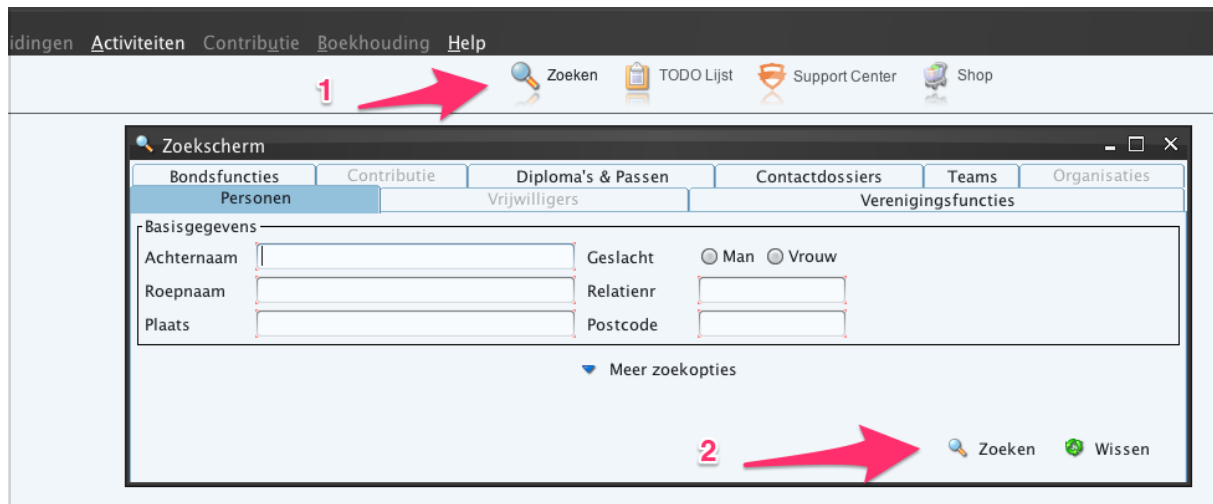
idingen Activiteiten Contributie Boekhouding Help

Zoeken TODO Lijst Support Center Shop

1

Zoekscherm

Bondsfuncties Contributie Diploma's & Passen Contactdossiers Teams Organisaties
Personen Vrijwilligers Verenigingsfuncties

Basisgegevens
Achternaam
Geslacht Man Vrouw
Roepnaam
Relatienr
Plaats
Postcode

Meer zoekopties

2

Zoeken Wissen